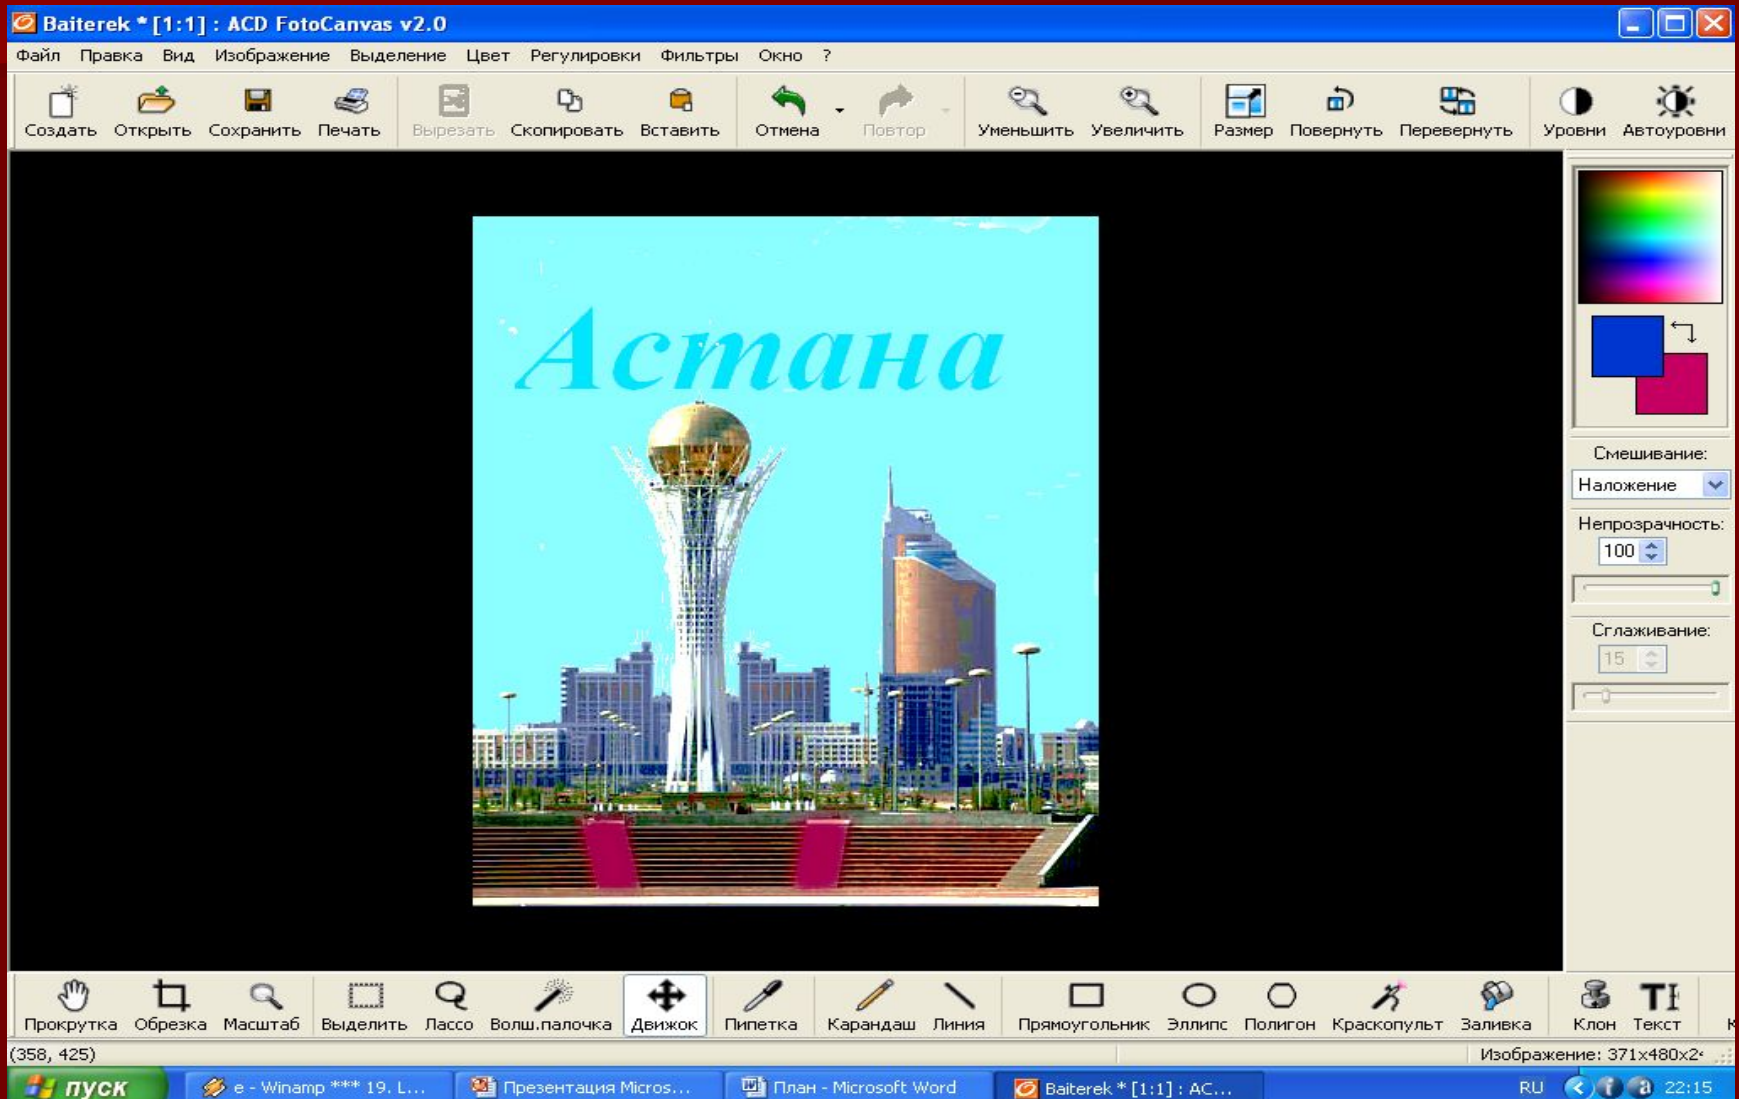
Baiterek * [1:1] : ACD FotoCanvas v2.0

Файл Правка Вид Изображение Выделение Цвет Регулировки Фильтры Окно ?

Создать Открыть Сохранить Печать Вырезать Скопировать Вставить Отмена Повтор Уменьшить Увеличить Размер Повернуть Перевернуть Уровни Автоуровни

Астана

Смешивание:
Наложение
Непрозрачность:
100
Сглаживание:
15

Прокрутка Обрезка Масштаб Выделить Лассо Волш.палочка Движок Пипетка Карандаш Линия Прямоугольник Эллипс Полигон Краскопульт Заливка Клон Текст

(358, 425)
Изображение: 371x480x2

пуск e - Winamp *** 19. L... Презентация Micros... План - Microsoft Word Baiterek * [1:1] : AC... RU 22:15